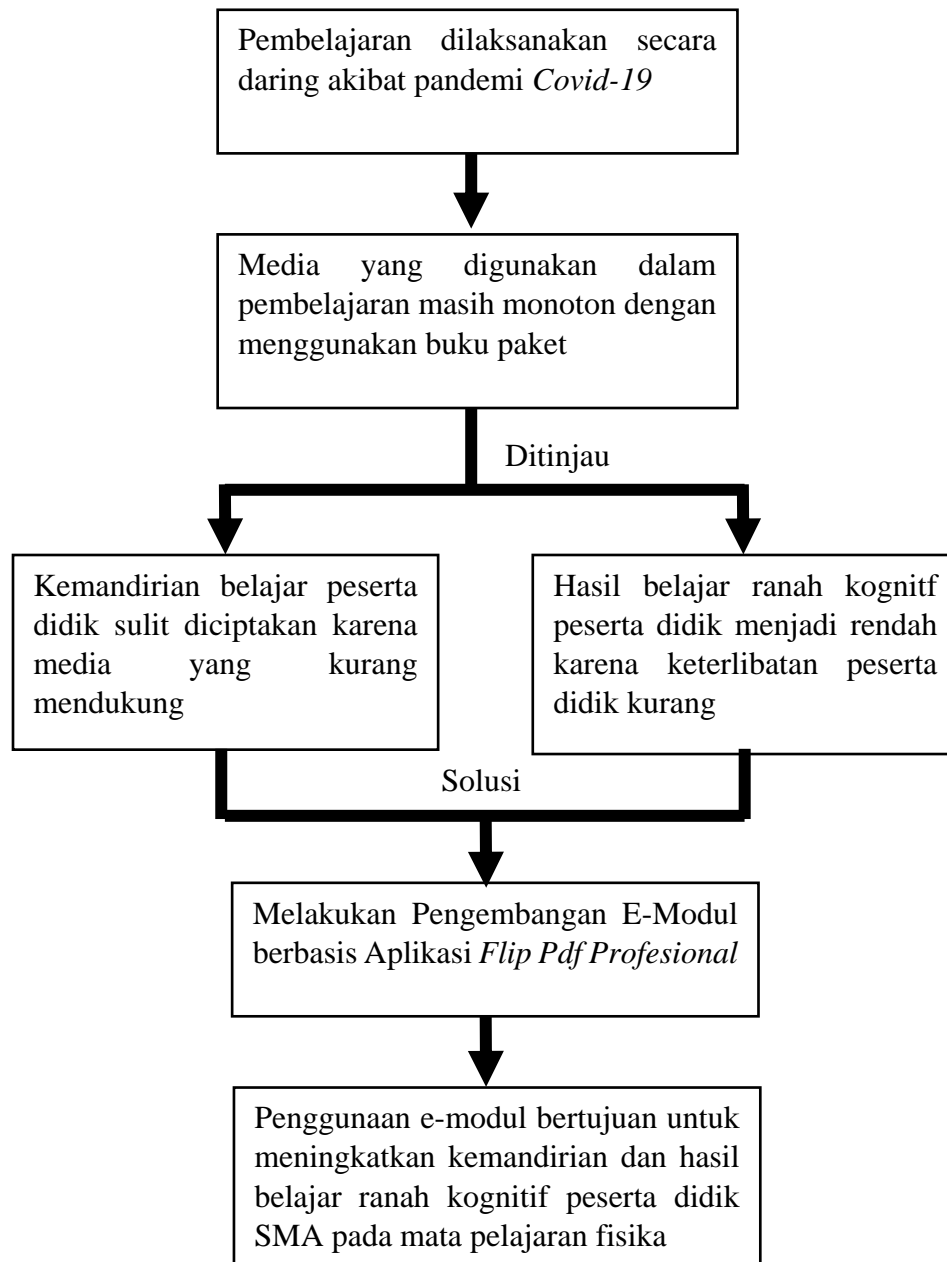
Pembelajaran dilaksanakan secara daring akibat pandemi *Covid-19*

Media yang digunakan dalam pembelajaran masih monoton dengan menggunakan buku paket

Ditinjau

Kemandirian belajar peserta didik sulit diciptakan karena media yang kurang mendukung

Hasil belajar ranah kognitf peserta didik menjadi rendah karena keterlibatan peserta didik kurang

Solusi

Melakukan Pengembangan E-Modul berbasis Aplikasi *Flip Pdf Profesional*

Penggunaan e-modul bertujuan untuk meningkatkan kemandirian dan hasil belajar ranah kognitif peserta didik SMA pada mata pelajaran fisika